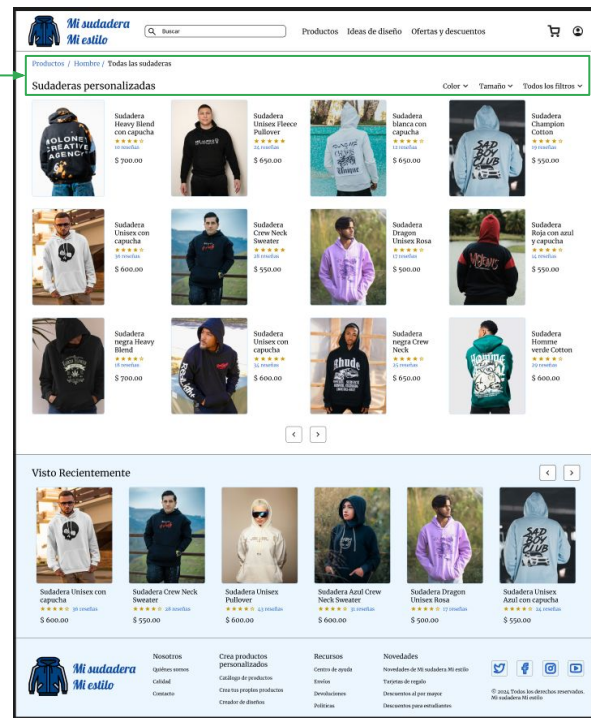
Mi sudadera Mi estilo

Buscar

Productos Ideas de diseño Ofertas y descuentos

Productos / Hombre / Todas las sudaderas

Sudaderas personalizadas

Color Tamaño Todos los filtros

Sudadera Heavy Blend con capucha
★★★★☆
10 reseñas
$ 700.00

Sudadera Unisex Fleece Pullover
★★★★★
24 reseñas
$ 650.00

Sudadera blanca con capucha
★★★★☆
12 reseñas
$ 650.00

Sudadera Champion Cotton
★★★★☆
19 reseñas
$ 550.00

Sudadera Unisex con capucha
★★★★☆
36 reseñas
$ 600.00

Sudadera Crew Neck Sweater
★★★★☆
28 reseñas
$ 550.00

Sudadera Dragon Unisex Rosa
★★★★☆
17 reseñas
$ 500.00

Sudadera Roja con azul y capucha
★★★★☆
14 reseñas
$ 550.00

Sudadera negra Heavy Blend
★★★★☆
16 reseñas
$ 700.00

Sudadera Unisex con capucha
★★★★☆
18 reseñas
$ 600.00

Sudadera negra Crew Neck
★★★★☆
21 reseñas
$ 650.00

Sudadera Homme verde Cotton
★★★★☆
29 reseñas
$ 600.00

Visto Recientemente

Sudadera Unisex con capucha
★★★★☆ 36 reseñas
$ 600.00

Sudadera Crew Neck Sweater
★★★★☆ 28 reseñas
$ 550.00

Sudadera Unisex Pullover
★★★★☆ 43 reseñas
$ 600.00

Sudadera Azul Crew Neck Sweater
★★★★☆ 31 reseñas
$ 600.00

Sudadera Dragon Unisex Rosa
★★★★☆ 17 reseñas
$ 500.00

Sudadera Unisex Azul con capucha
★★★★☆ 24 reseñas
$ 550.00

Mi sudadera Mi estilo

Nosotros
Quiénes somos
Calidad
Contacto

Crea productos personalizados
Catálogo de productos
Crea tus propios productos
Creador de diseños

Recursos
Centro de ayuda
Envíos
Devoluciones
Políticas

Novedades
Novedades de Mi sudadera Mi estilo
Tarjetas de regalo
Descuentos al por mayor
Descuentos para estudiantes

© 2024, Todos los derechos reservados. Mi sudadera Mi estilo